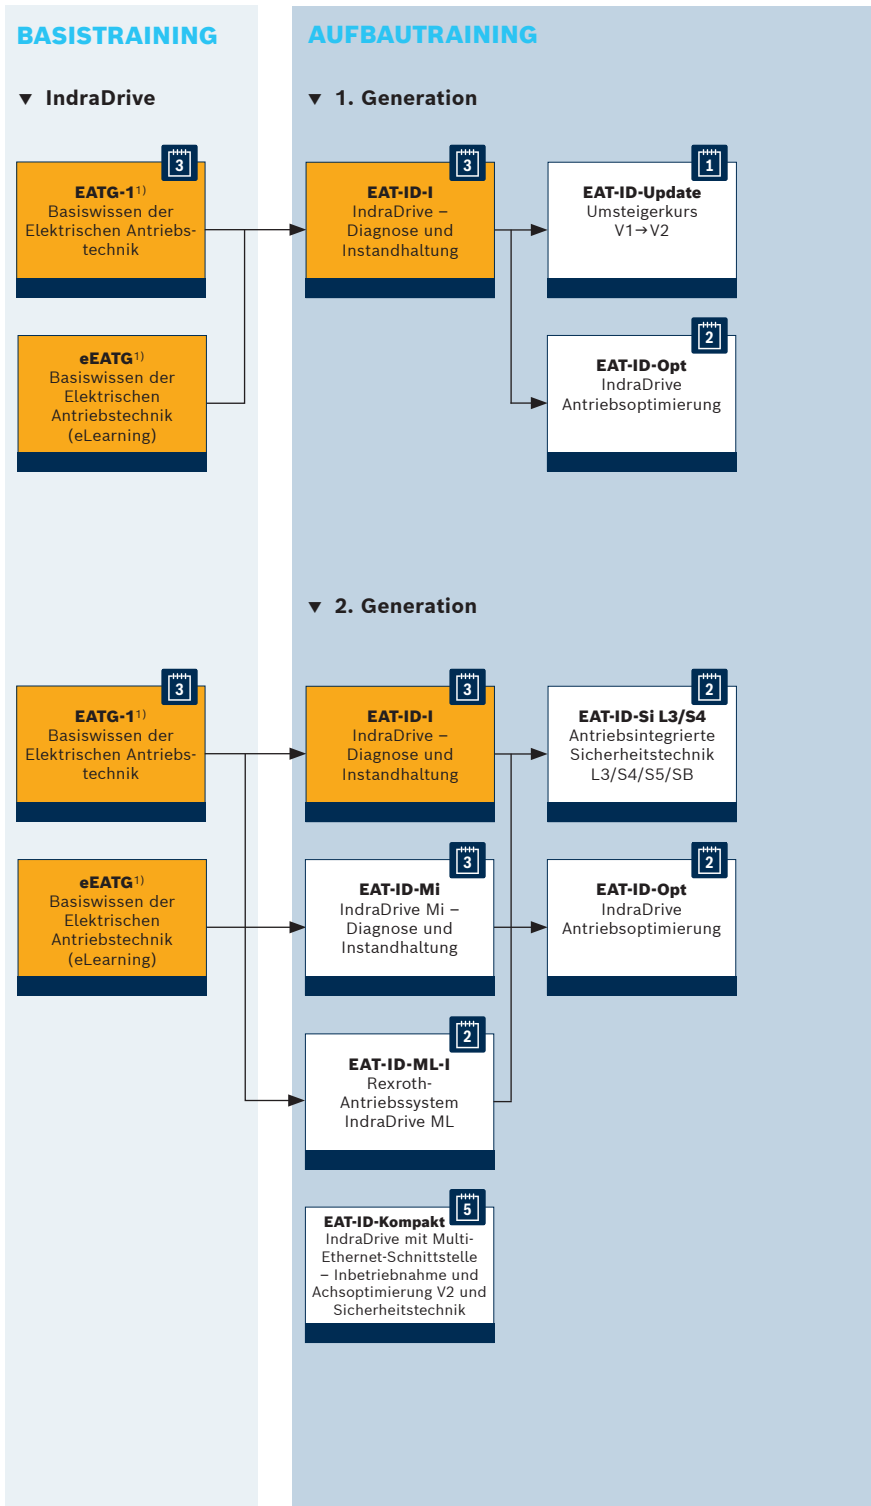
BASISTRAINING

AUFBAUTRAINING

▼ IndraDrive

▼ 1. Generation

3
**EATG-1**$^{1)}$
Basiswissen der Elektrischen Antriebstechnik

3
**EAT-ID-I**
IndraDrive – Diagnose und Instandhaltung

1
**EAT-ID-Update**
Umsteigerkurs V1→V2

**eEATG**$^{1)}$
Basiswissen der Elektrischen Antriebstechnik (eLearning)

2
**EAT-ID-Opt**
IndraDrive Antriebsoptimierung

▼ 2. Generation

3
**EATG-1**$^{1)}$
Basiswissen der Elektrischen Antriebstechnik

3
**EAT-ID-I**
IndraDrive – Diagnose und Instandhaltung

2
**EAT-ID-Si L3/S4**
Antriebsintegrierte Sicherheitstechnik L3/S4/S5/SB

**eEATG**$^{1)}$
Basiswissen der Elektrischen Antriebstechnik (eLearning)

3
**EAT-ID-Mi**
IndraDrive Mi – Diagnose und Instandhaltung

2
**EAT-ID-Opt**
IndraDrive Antriebsoptimierung

2
**EAT-ID-ML-I**
Rexroth-Antriebssystem IndraDrive ML

5
**EAT-ID-Kompakt**
IndraDrive mit Multi-Ethernet-Schnittstelle – Inbetriebnahme und Achsoptimierung V2 und Sicherheitstechnik